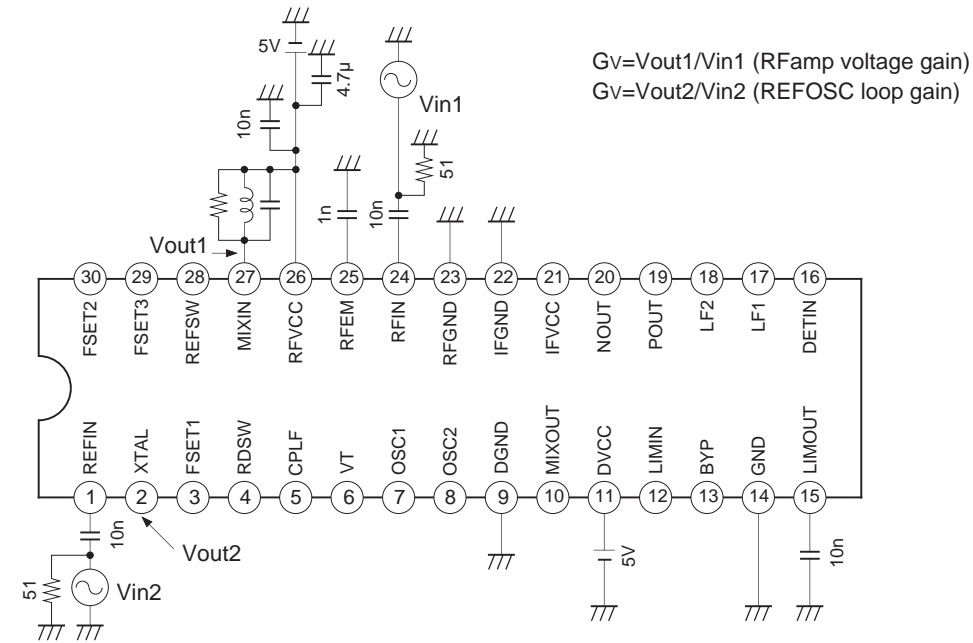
GV=Vout1/Vin1 (RFamp voltage gain)
GV=Vout2/Vin2 (REFOSC loop gain)

5V
4.7μ
10n
Vin1
51
1n
10n
Vout1

30 FSET2
29 FSET3
28 REFSW
27 MIXIN
26 RFVCC
25 RFEM
24 RFIN
23 RFGND
22 IFGND
21 IFVCC
20 NOUT
19 POUT
18 LF2
17 LF1
16 DETIN

1 REFIN
2 XTAL
3 FSET1
4 RDSW
5 CPLF
6 VT
7 OSC1
8 OSC2
9 DGND
10 MIXOUT
11 DVCC
12 LIMIN
13 BYP
14 GND
15 LIMOUT

10n
Vout2
51
Vin2
5V
10n